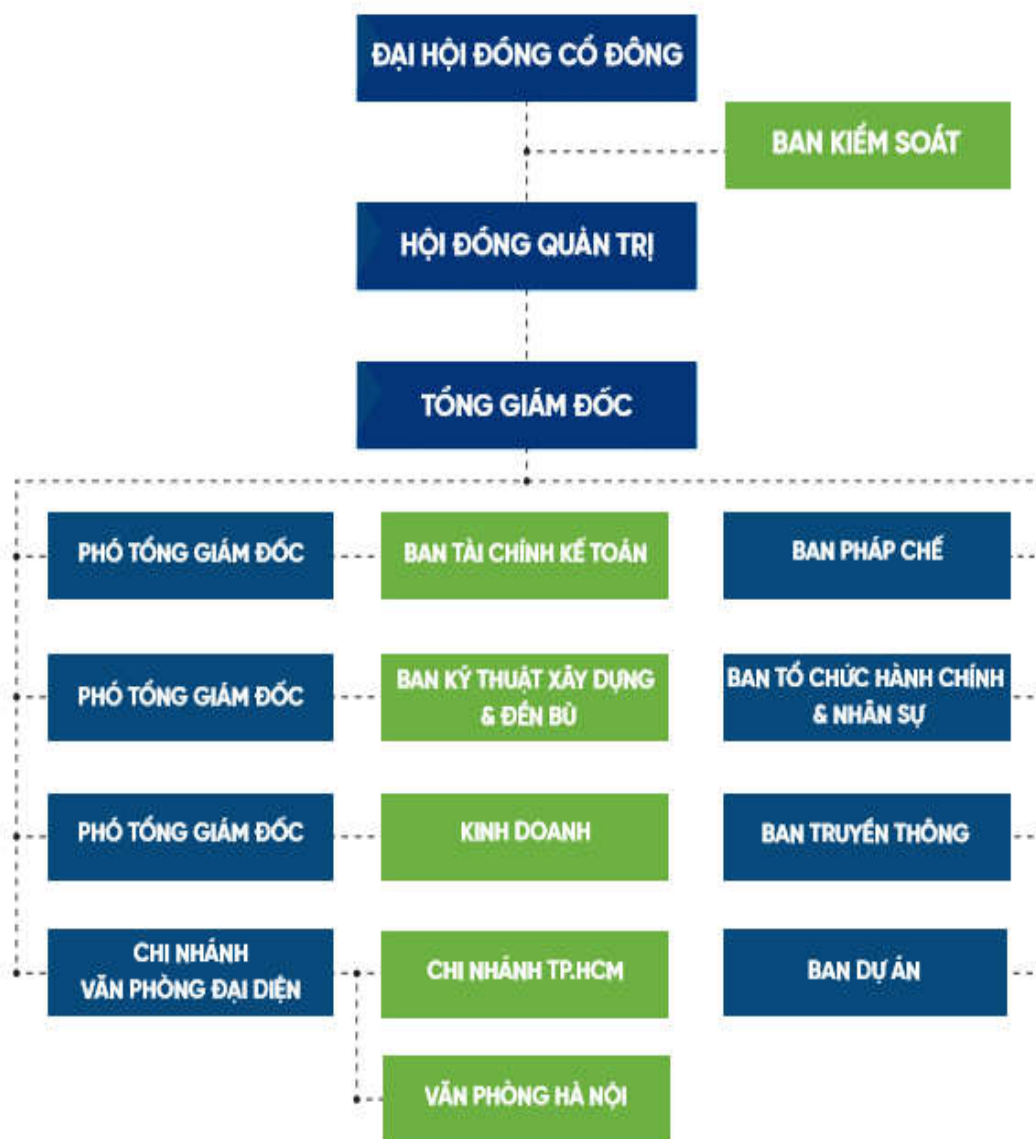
ĐẠI HỘI ĐỒNG CỔ ĐÔNG

BAN KIỂM SOÁT

HỘI ĐỒNG QUẢN TRỊ

TỔNG GIÁM ĐỐC

PHÓ TỔNG GIÁM ĐỐC

BAN TÀI CHÍNH KẾ TOÁN

BAN PHÁP CHẾ

PHÓ TỔNG GIÁM ĐỐC

BAN KỸ THUẬT XÂY DỰNG & ĐỀN BÙ

BAN TỔ CHỨC HÀNH CHÍNH & NHÂN SỰ

PHÓ TỔNG GIÁM ĐỐC

KINH DOANH

BAN TRUYỀN THÔNG

CHI NHÁNH VĂN PHÒNG ĐẠI DIỆN

CHI NHÁNH TP.HCM

BAN DỰ ÁN

VĂN PHÒNG HÀ NỘI